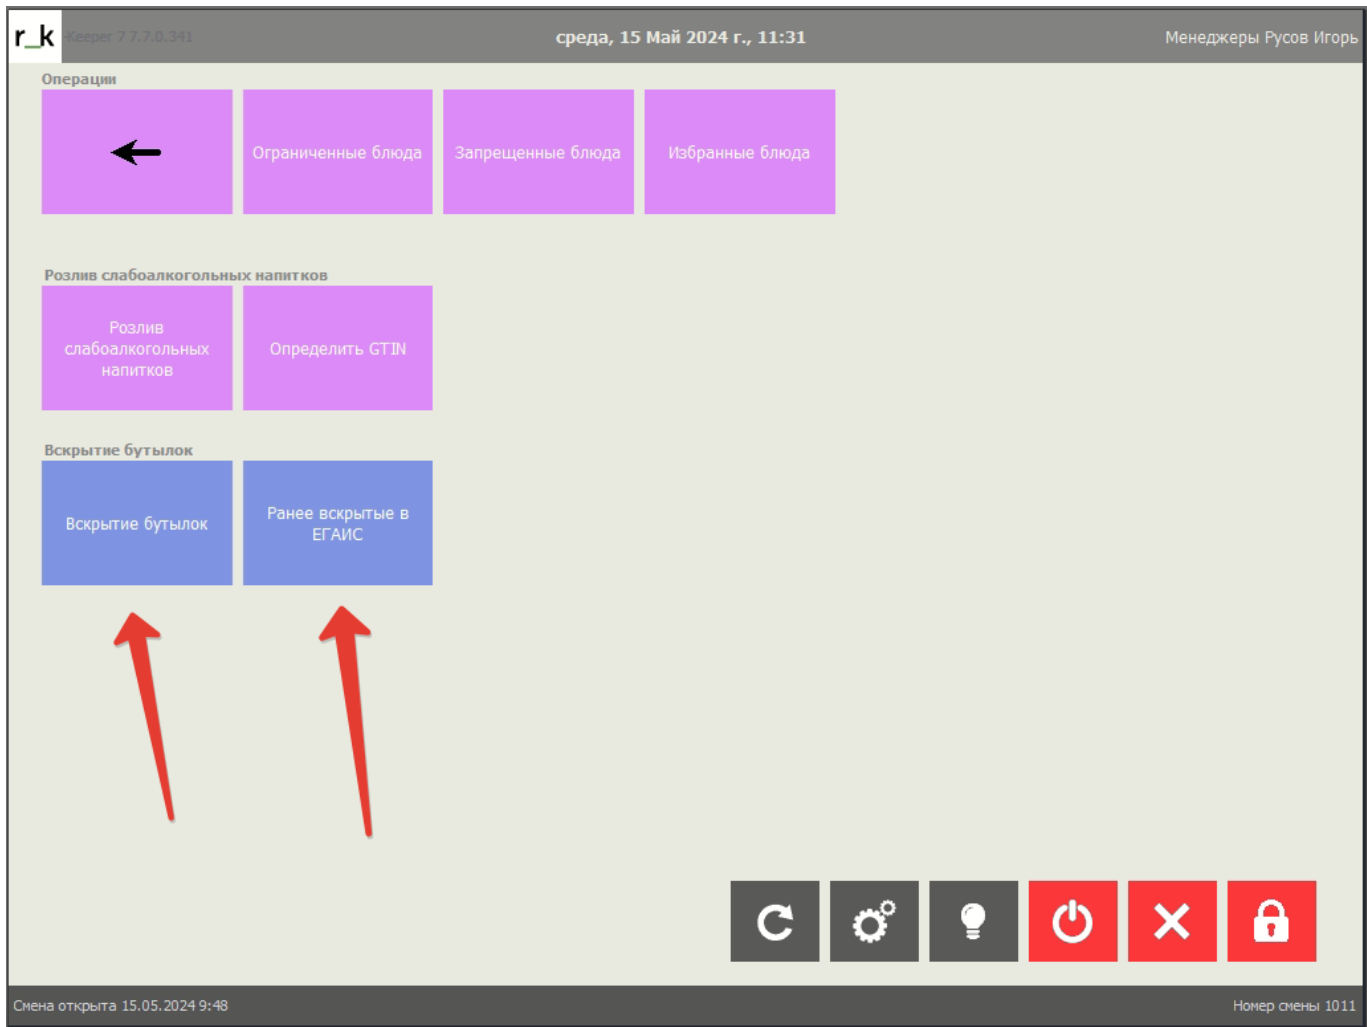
r_k Keeper 7.7.0.341

среда, 15 Май 2024 г., 11:31

Менеджеры Русов Игорь

Операции

Ограниченные блюда

Запрещенные блюда

Избранные блюда

Розлив слабоалкогольных напитков

Розлив слабоалкогольных напитков

Определить GTIN

Вскрытие бутылок

Вскрытие бутылок

Ранее вскрытые в ЕГАИС

Смена открыта 15.05.2024 9:48

Номер смены 1011